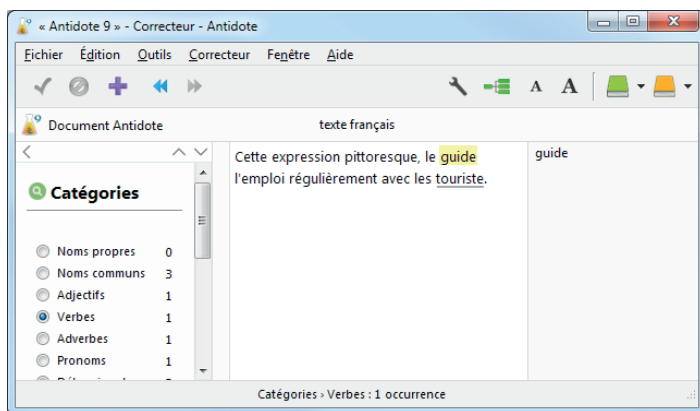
« Antidote 9 » - Correcteur - Antidote

Fichier Édition Outils Correcteur Fenêtre Aide

A A

Document Antidote

texte français

Catégories

| | |
|---|---|
| Noms propres | 0 |
| Noms communs | 3 |
| Adjectifs | 1 |
| Verbes | 1 |
| Adverbes | 1 |
| Pronoms | 1 |

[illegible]

Cette expression pittoresque, le guide l'emploi régulièrement avec les touriste.

guide

Catégories › Verbes : 1 occurrence